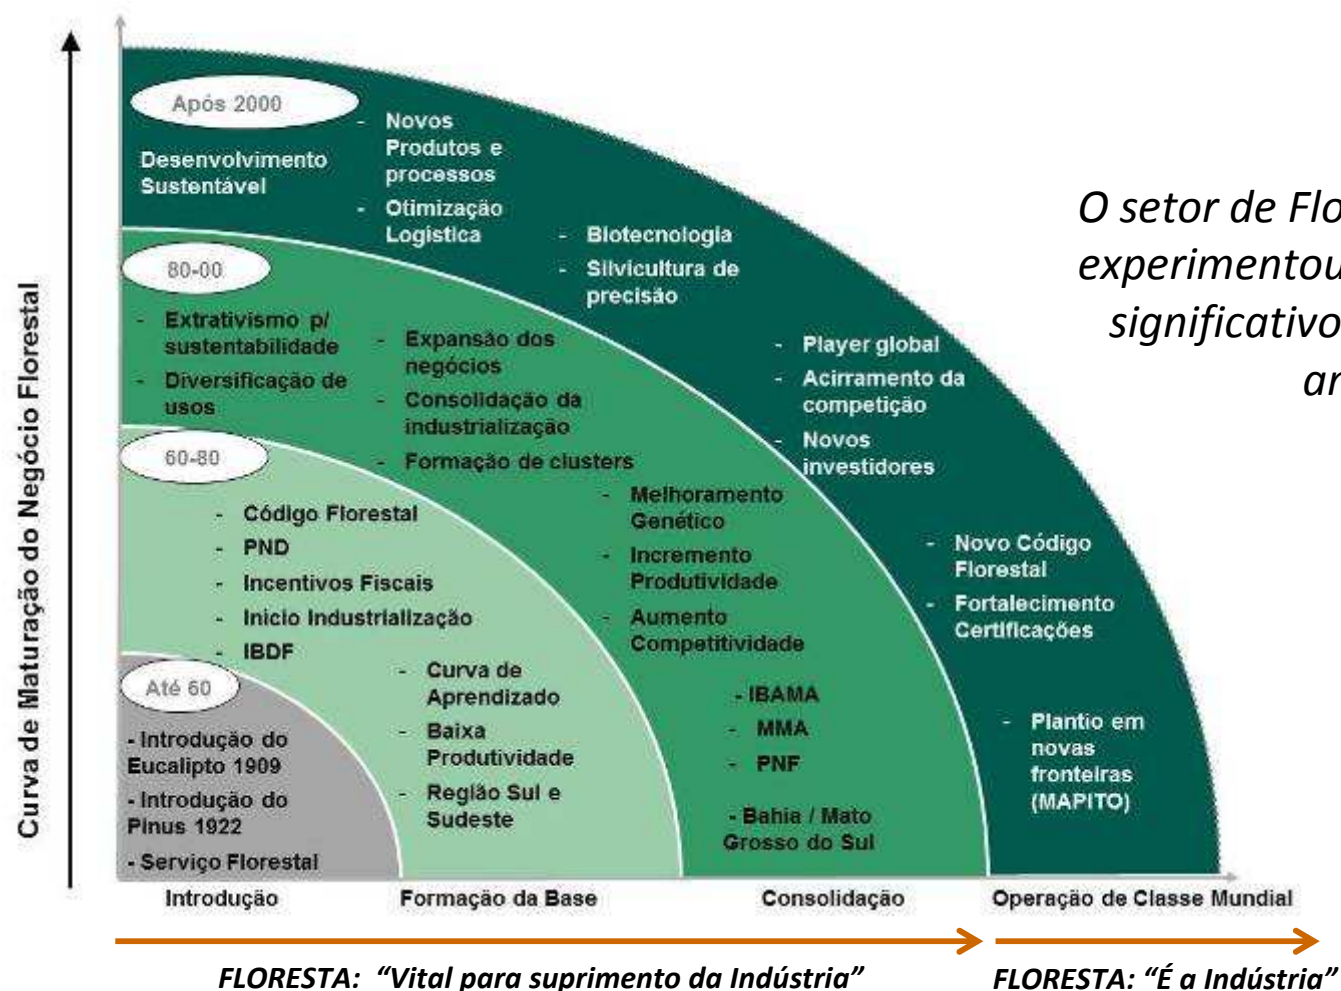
Curva de Maturação do Negócio Florestal

Após 2000

Desenvolvimento Sustentável

- Novos Produtos e processos
- Otimização Logística

- Biotecnologia
- Silvicultura de precisão

- Player global
- Acirramento da competição
- Novos investidores

- Novo Código Florestal
- Fortalecimento Certificações

- Plantio em novas fronteiras (MAPITO)

80-00

- Extrativismo p/ sustentabilidade
- Diversificação de usos

- Expansão dos negócios
- Consolidação da industrialização
- Formação de clusters

- Melhoramento Genético
- Incremento Produtividade
- Aumento Competitividade

- IBAMA
- MMA
- PNF

- Bahia / Mato Grosso do Sul

60-80

- Código Florestal
- PND
- Incentivos Fiscais
- Início Industrialização
- IBDF

- Curva de Aprendizado
- Baixa Produtividade
- Região Sul e Sudeste

Até 60

- Introdução do Eucalipto 1909
- Introdução do Pinus 1922
- Serviço Florestal

Introdução | Formação da Base | Consolidação | Operação de Classe Mundial

FLORESTA: "Vital para suprimento da Indústria"

FLORESTA: "É a Indústria"

O setor de Flo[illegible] experimentou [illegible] significativo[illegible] ar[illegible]